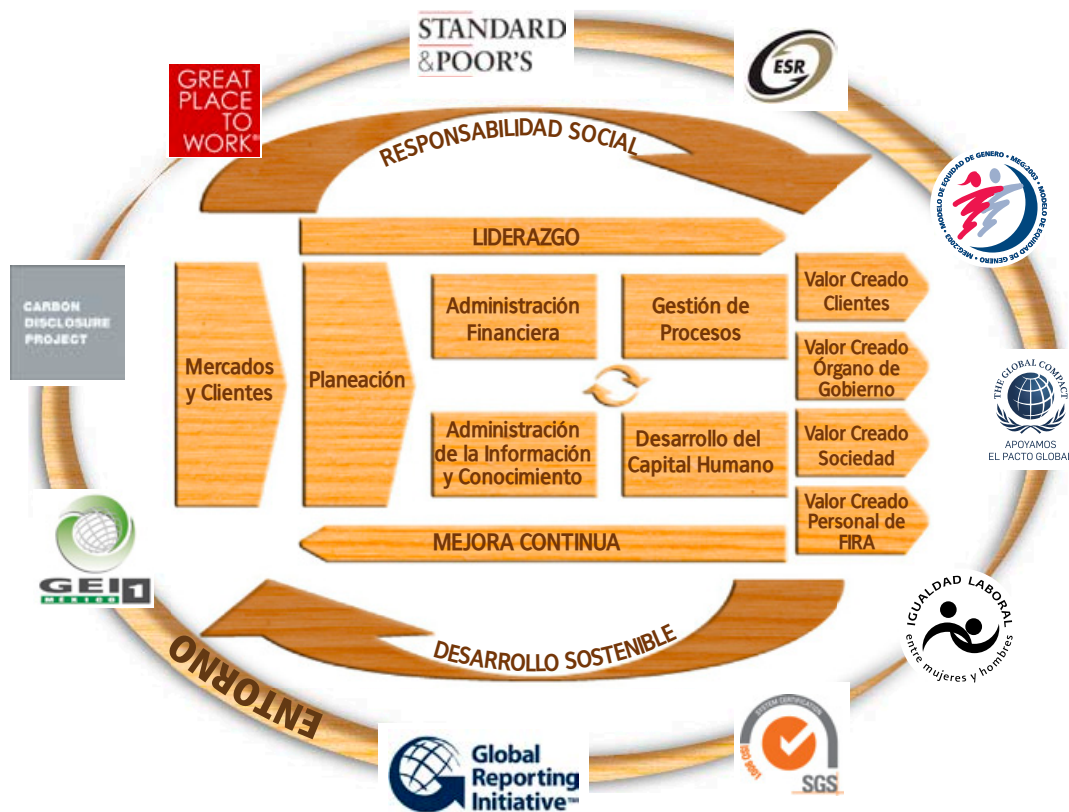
STANDARD &POOR'S

ESR

GREAT PLACE TO WORK®

RESPONSABILIDAD SOCIAL

MODELO DE EQUIDAD DE GENERO • MEG:2003 • MODELO DE EQUIDAD DE GENERO • MEG:2003 •

LIDERAZGO

CARBON DISCLOSURE PROJECT

Mercados y Clientes

Planeación

Administración Financiera

Gestión de Procesos

Valor Creado Clientes

Valor Creado Órgano de Gobierno

THE GLOBAL COMPACT

APOYAMOS EL PACTO GLOBAL

Administración de la Información y Conocimiento

Desarrollo del Capital Humano

Valor Creado Sociedad

Valor Creado Personal de FIRA

MEJORA CONTINUA

GEI 1 MÉXICO

IGUALDAD LABORAL entre mujeres y hombres

DESARROLLO SOSTENIBLE

ENTORNO

Global Reporting Initiative™

SYSTEM CERTIFICATION ISO 9001 SGS